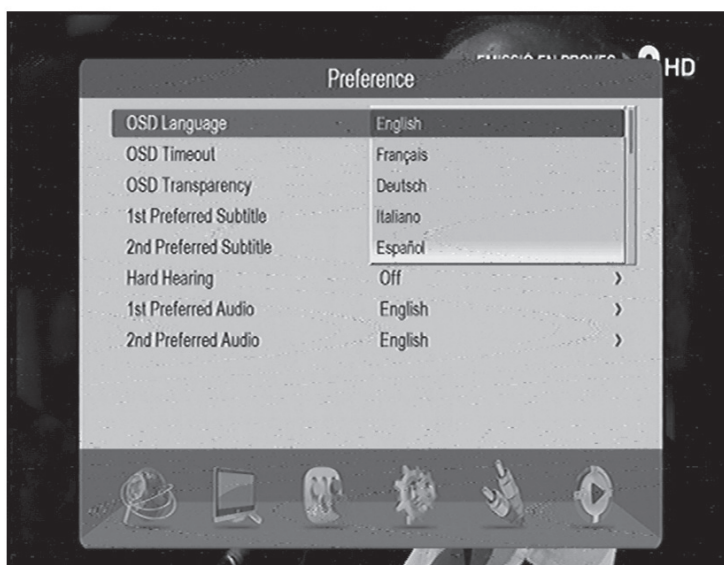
EMISSIÓ EN PROVES HD

Preference

OSD Language
OSD Timeout
OSD Transparency
1st Preferred Subtitle
2nd Preferred Subtitle
Hard Hearing
1st Preferred Audio
2nd Preferred Audio

English
Français
Deutsch
Italiano
Español

Off ›
English ›
English ›